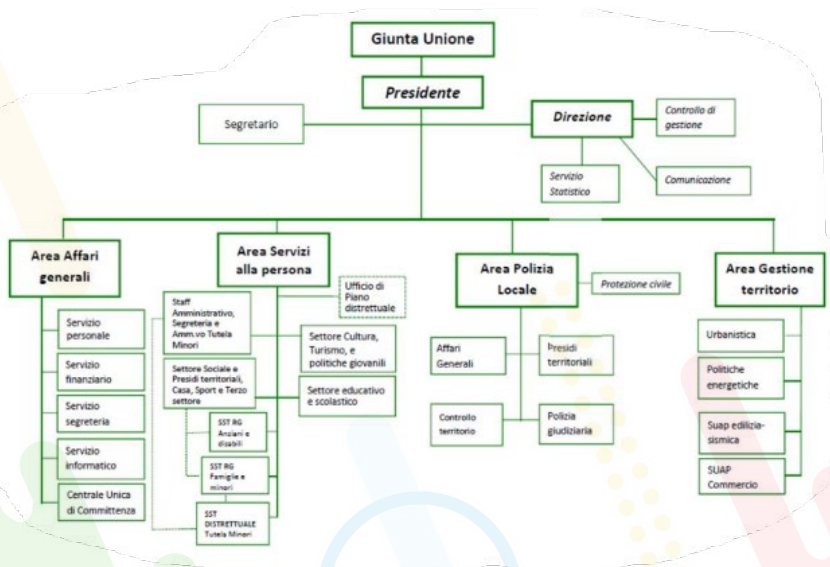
Giunta Unione

Presidente

Segretario

Direzione

Controllo di gestione

Servizio Statistico

Comunicazione

Area Affari generali

Servizio personale

Servizio finanziario

Servizio segreteria

Servizio informatico

Centrale Unica di Committenza

Area Servizi alla persona

Ufficio di Piano distrettuale

Staff Amministrativo, Segreteria e Amm.vo Tutela Minori

Settore Cultura, Turismo, e politiche giovanili

Settore Sociale e Presidi territoriali, Casa, Sport e Terzo settore

Settore educativo e scolastico

SST RG Anziani e disabili

SST RG Famiglie e minori

SST DISTRETTUALE Tutela Minori

Area Polizia Locale

Protezione civile

Affari Generali

Presidi territoriali

Controllo territorio

Polizia giudiziaria

Area Gestione territorio

Urbanistica

Politiche energetiche

Suap edilizia-sismica

SUAP Commercio